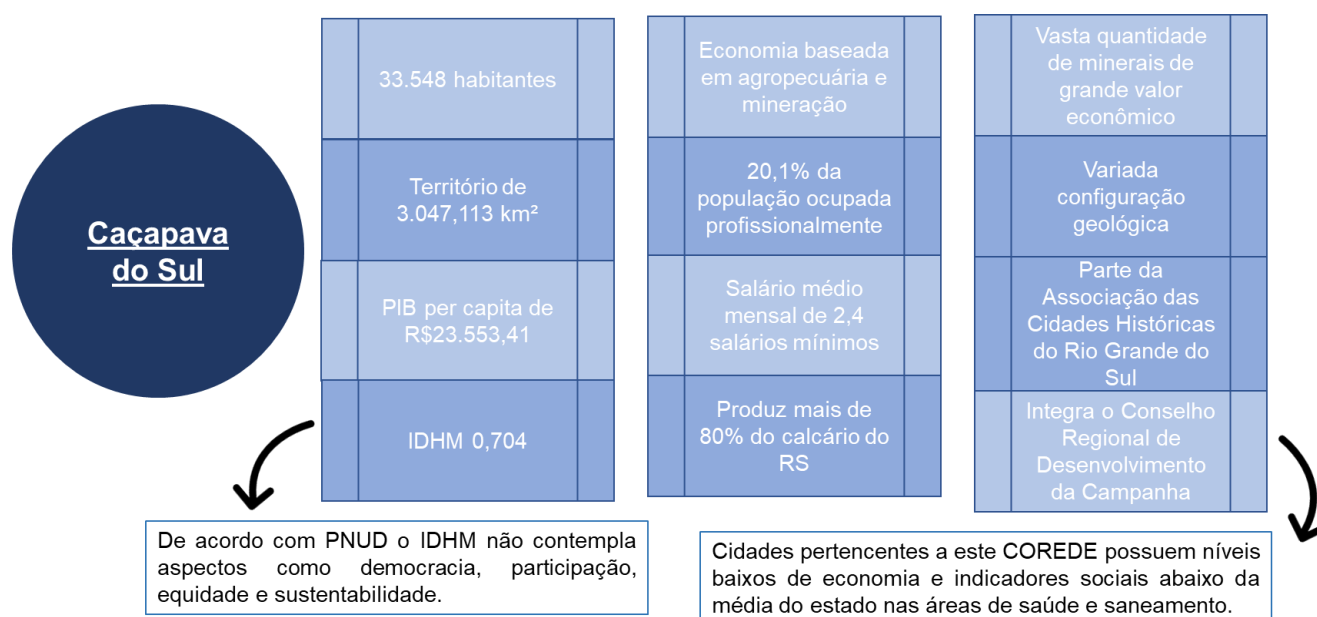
Caçapava do Sul

33.548 habitantes

Território de 3.047,113 km²

PIB per capita de R$23.553,41

IDHM 0,704

Economia baseada em agropecuária e mineração

20,1% da população ocupada profissionalmente

Salário médio mensal de 2,4 salários mínimos

Produz mais de 80% do calcário do RS

Vasta quantidade de minerais de grande valor econômico

Variada configuração geológica

Parte da Associação das Cidades Históricas do Rio Grande do Sul

Integra o Conselho Regional de Desenvolvimento da Campanha

De acordo com PNUD o IDHM não contempla aspectos como democracia, participação, equidade e sustentabilidade.

Cidades pertencentes a este COREDE possuem níveis baixos de economia e indicadores sociais abaixo da média do estado nas áreas de saúde e saneamento.